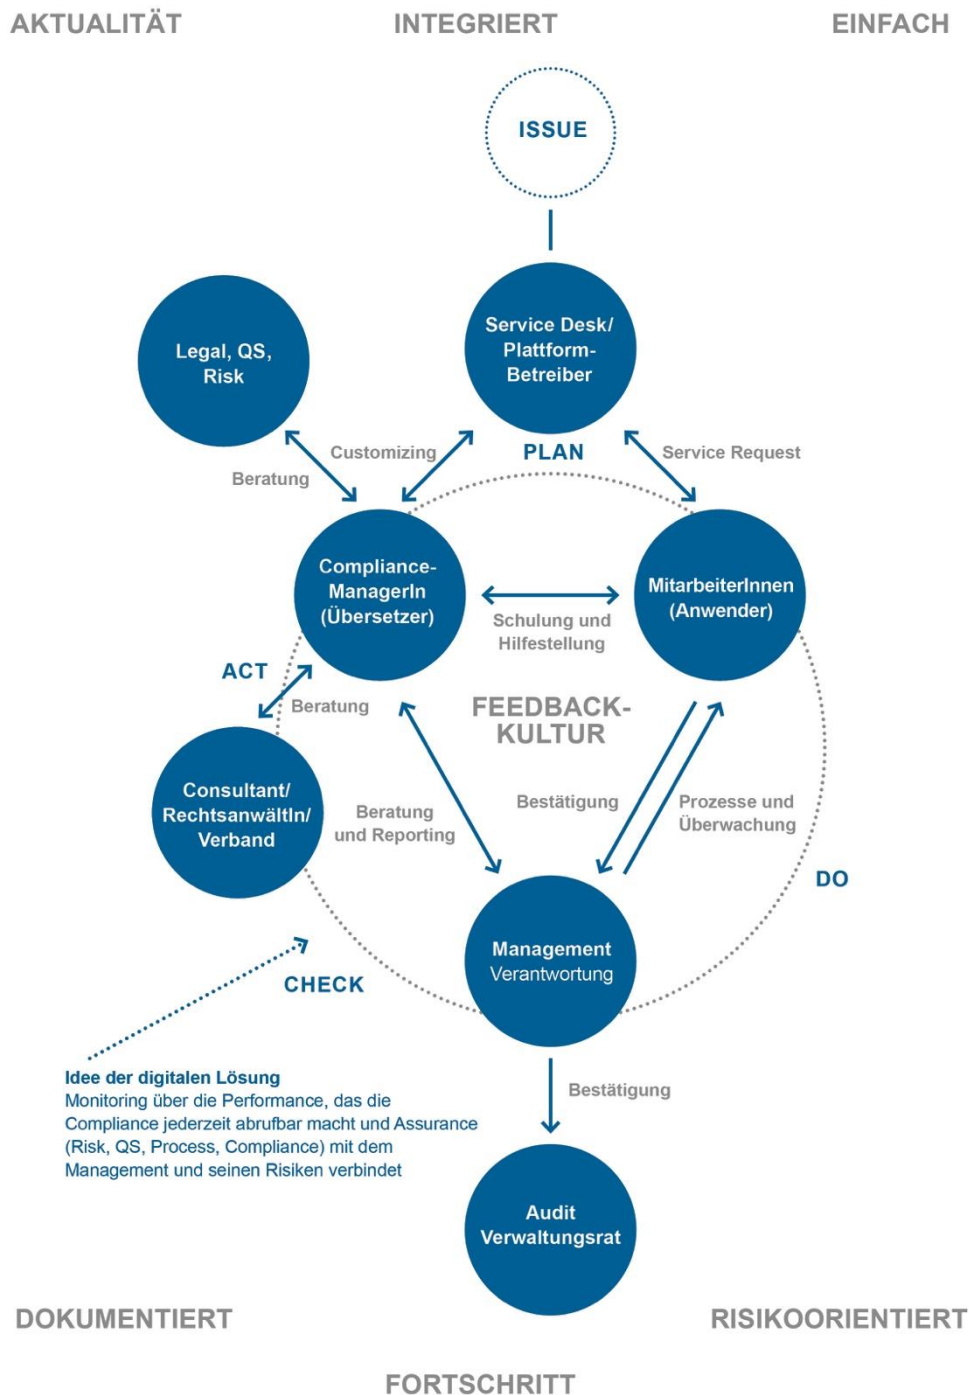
AKTUALITÄT

INTEGRIERT

EINFACH

ISSUE

Legal, QS, Risk

Service Desk/ Plattform-Betreiber

Customizing

PLAN

Service Request

Beratung

Compliance-ManagerIn (Übersetzer)

MitarbeiterInnen (Anwender)

Schulung und Hilfestellung

ACT

Beratung

FEEDBACK-KULTUR

Consultant/ RechtsanwältIn/ Verband

Beratung und Reporting

Bestätigung

Prozesse und Überwachung

DO

CHECK

Management Verantwortung

Idee der digitalen Lösung
Monitoring über die Performance, das die Compliance jederzeit abrufbar macht und Assurance (Risk, QS, Process, Compliance) mit dem Management und seinen Risiken verbindet

Bestätigung

Audit Verwaltungsrat

DOKUMENTIERT

RISIKOORIENTIERT

FORTSCHRITT